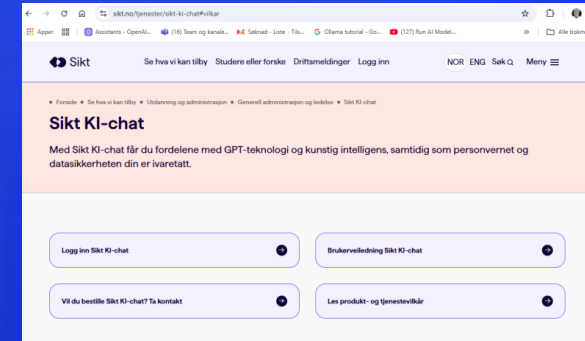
sikt.no/tjenester/sikt-ki-chat#vilkar

Apper | Assistants - OpenAI... | (16) Team og kanale... | Søknad - Liste - Tils... | Ollama tutorial - Go... | (127) Run AI Model... | » | Alle bokm

Sikt | Se hva vi kan tilby | Studere eller forske | Driftsmeldinger | Logg inn | NOR | ENG | Søk | Meny

Forside • Se hva vi kan tilby • Utdanning og administrasjon • Generell administrasjon og ledelse • Sikt KI-chat

Sikt KI-chat

Med Sikt KI-chat får du fordelene med GPT-teknologi og kunstig intelligens, samtidig som personvernet og datasikkerheten din er ivaretatt.

Logg inn Sikt KI-chat

Brukerveiledning Sikt KI-chat

Vil du bestille Sikt KI-chat? Ta kontakt

Les produkt- og tjenestevilkår